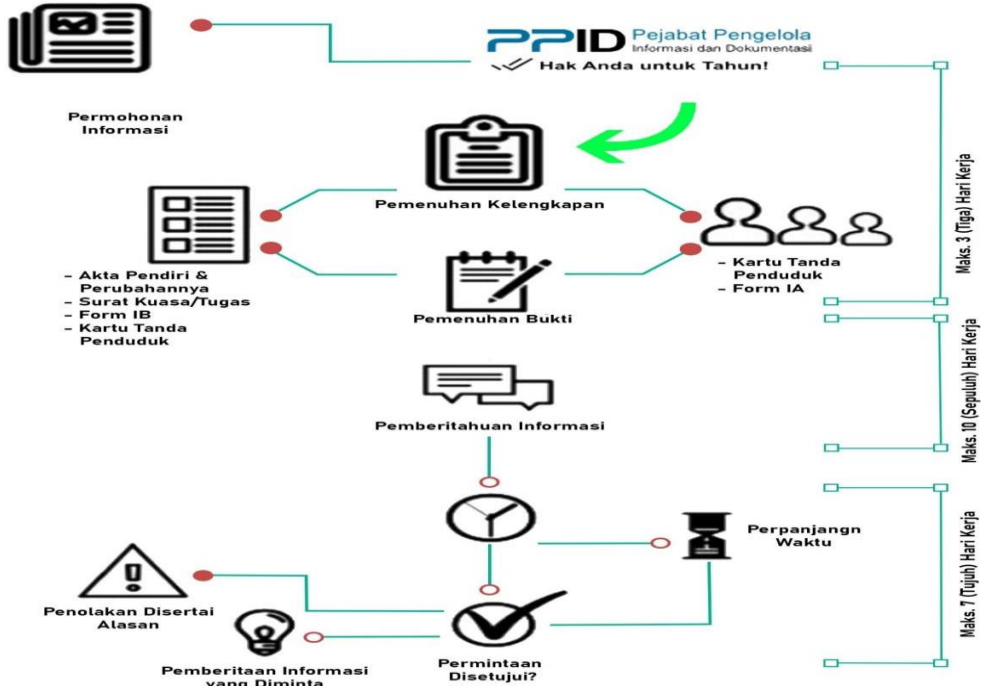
PPID Pejabat Pengelola Informasi dan Dokumentasi

Hak Anda untuk Tahun!

Permohonan Informasi

Pemenuhan Kelengkapan

- Akta Pendiri & Perubahannya
- Surat Kuasa/Tugas
- Form IB
- Kartu Tanda Penduduk

Pemenuhan Bukti

- Kartu Tanda Penduduk
- Form IA

Maks. 3 (Tiga) Hari Kerja

Pemberitahuan Informasi

Maks. 10 (Sepuluh) Hari Kerja

Perpanjangn Waktu

Penolakan Disertai Alasan

Permintaan Disetujui?

Pemberitaan Informasi yang Diminta

Maks. 7 (Tujuh) Hari Kerja